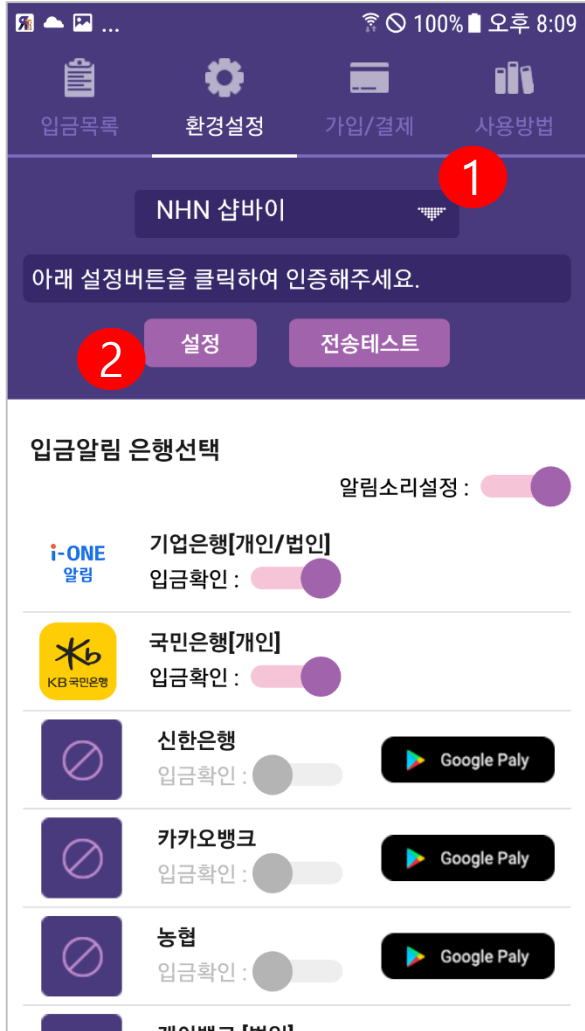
100% 오후 8:09

입금목록 환경설정 가입/결제 사용방법

1

NHN 샵바이

아래 설정버튼을 클릭하여 인증해주세요.

2

설정 전송테스트

입금알림 은행선택

알림소리설정 :

i-ONE 알림

기업은행[개인/법인]

입금확인 :

KB 국민은행

국민은행[개인]

입금확인 :

신한은행

입금확인 :

Google Paly

카카오뱅크

입금확인 :

Google Paly

농협

입금확인 :

Google Paly

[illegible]